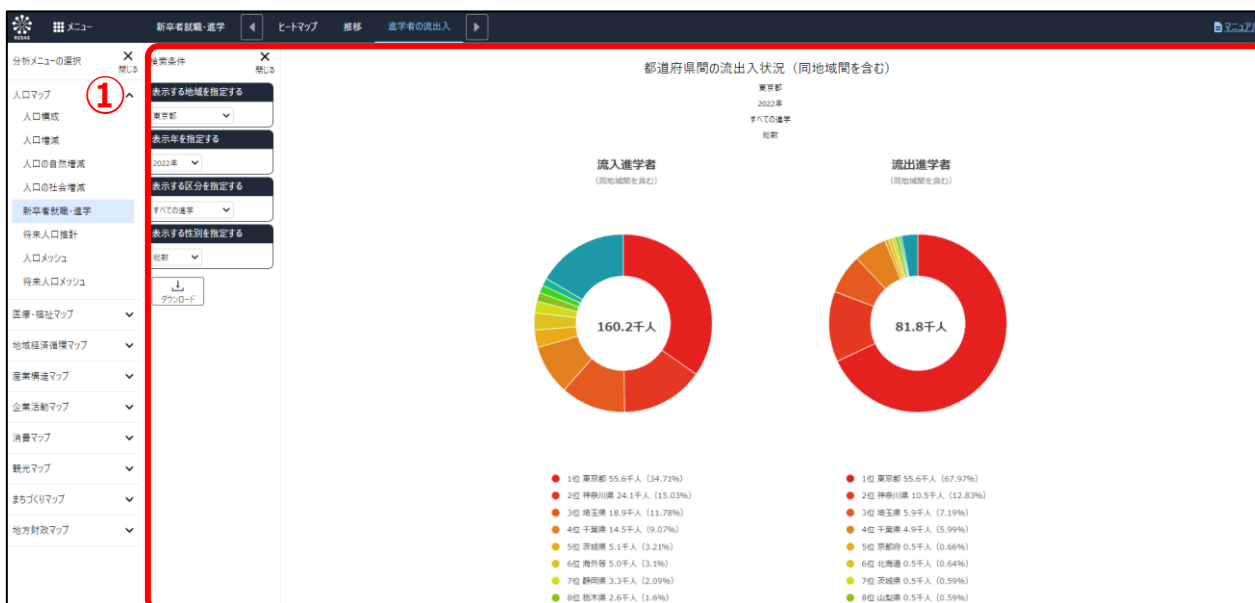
RESAS メニュー 新卒者就職・進学 ヒートマップ 推移 進学者の流出入 マニュアル

分析メニューの選択 × 閉じる

①

人口マップ
人口構成
人口増減
人口の自然増減
人口の社会増減
新卒者就職・進学
将来人口推計
人口メッシュ
将来人口メッシュ
医療・福祉マップ
地域経済循環マップ
産業構造マップ
企業活動マップ
消費マップ
観光マップ
まちづくりマップ
地方財政マップ

検索条件 × 閉じる
表示する地域を指定する
東京都
表示年を指定する
2022年
表示する区分を指定する
すべての進学
表示する性別を指定する
総数
ダウンロード

都道府県間の流出入状況（同地域間を含む）
東京都
2022年
すべての進学
総数

流入進学者
（同地域間を含む）
160.2千人

流出進学者
（同地域間を含む）
81.8千人

1位 東京都 55.6千人（34.71%）
2位 神奈川県 24.1千人（15.03%）
3位 埼玉県 18.9千人（11.78%）
4位 千葉県 14.5千人（9.07%）
5位 茨城県 5.1千人（3.21%）
6位 海外等 5.0千人（3.1%）
7位 静岡県 3.3千人（2.09%）
8位 栃木県 2.6千人（1.6%）

1位 東京都 55.6千人（67.97%）
2位 神奈川県 10.5千人（12.83%）
3位 埼玉県 5.9千人（7.19%）
4位 千葉県 4.9千人（5.99%）
5位 京都府 0.5千人（0.66%）
6位 北海道 0.5千人（0.64%）
7位 茨城県 0.5千人（0.59%）
8位 山梨県 0.5千人（0.59%）